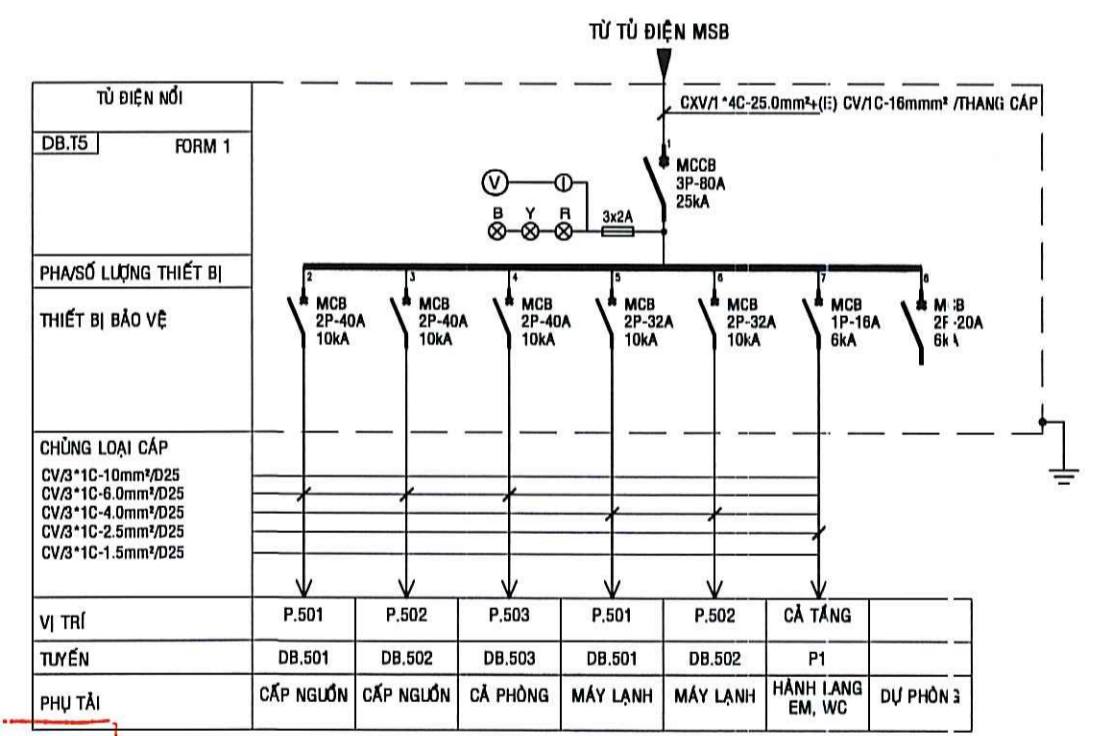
TỪ TỦ ĐIỆN MSB

TỦ ĐIỆN NỔI

DB.T5 FORM 1

CXV/1*4C-25.0mm²+(E) CV/1C-16mm² /THANG CÁP

1

MCCB
3P-80A
25kA

V

B Y R

3x2A

PHA/SỐ LƯỢNG THIẾT BỊ

THIẾT BỊ BẢO VỆ

2
MCB
2P-40A
10kA

3
MCB
2P-40A
10kA

4
MCB
2P-40A
10kA

5
MCB
2P-32A
10kA

6
MCB
2P-32A
10kA

7
MCB
1P-16A
6kA

8
M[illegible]B
2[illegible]-20A
6k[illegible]

CHỦNG LOẠI CÁP
CV/3*1C-10mm²/D25
CV/3*1C-6.0mm²/D25
CV/3*1C-4.0mm²/D25
CV/3*1C-2.5mm²/D25
CV/3*1C-1.5mm²/D25

| VỊ TRÍ | P.501 | P.502 | P.503 | P.501 | P.502 | CẢ TẦNG | |
|---|---|---|---|---|---|---|---|
| TUYẾN | DB.501 | DB.502 | DB.503 | DB.501 | DB.502 | P1 | |
| PHỤ TẢI | CẤP NGUỒN | CẤP NGUỒN | CẢ PHÒNG | MÁY LẠNH | MÁY LẠNH | HÀNH LANG EM, WC | DỰ PHÒN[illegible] |